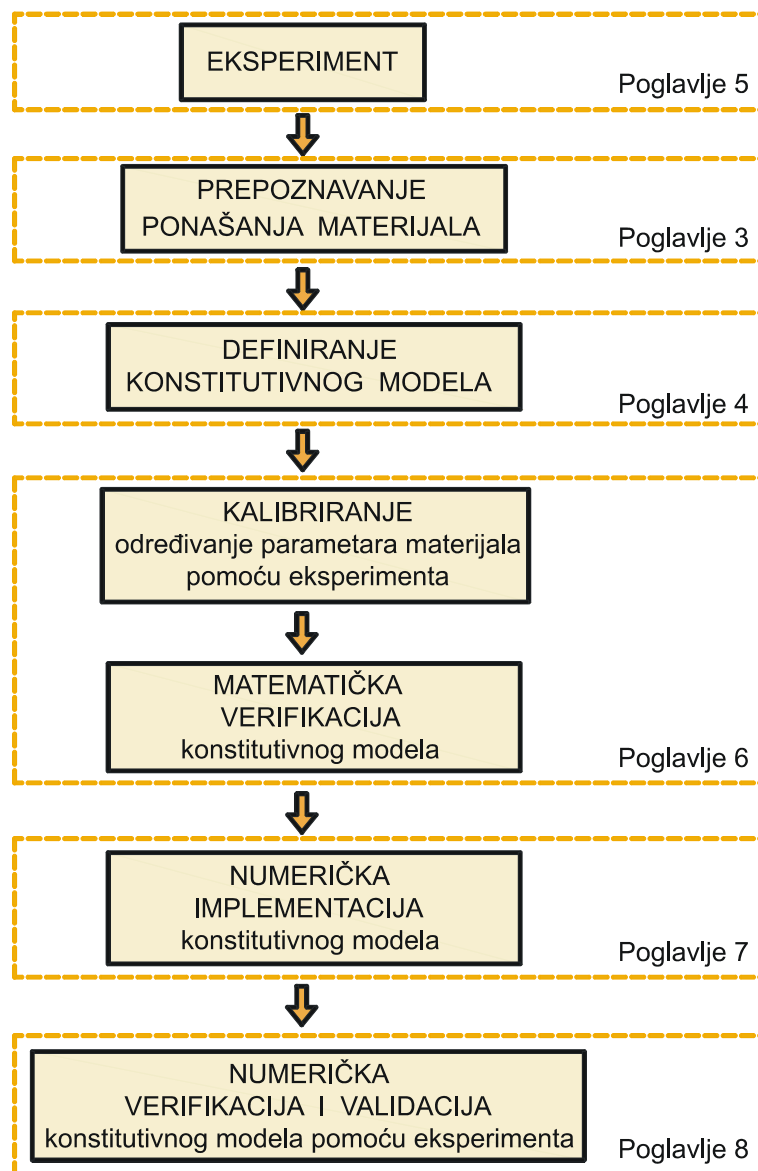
EKSPERIMENT

Poglavlje 5

PREPOZNAVANJE PONAŠANJA MATERIJALA

Poglavlje 3

DEFINIRANJE KONSTITUTIVNOG MODELA

Poglavlje 4

KALIBRIRANJE
određivanje parametara materijala pomoću eksperimenta

MATEMATIČKA VERIFIKACIJA
konstitutivnog modela

Poglavlje 6

NUMERIČKA IMPLEMENTACIJA
konstitutivnog modela

Poglavlje 7

NUMERIČKA VERIFIKACIJA I VALIDACIJA
konstitutivnog modela pomoću eksperimenta

Poglavlje 8